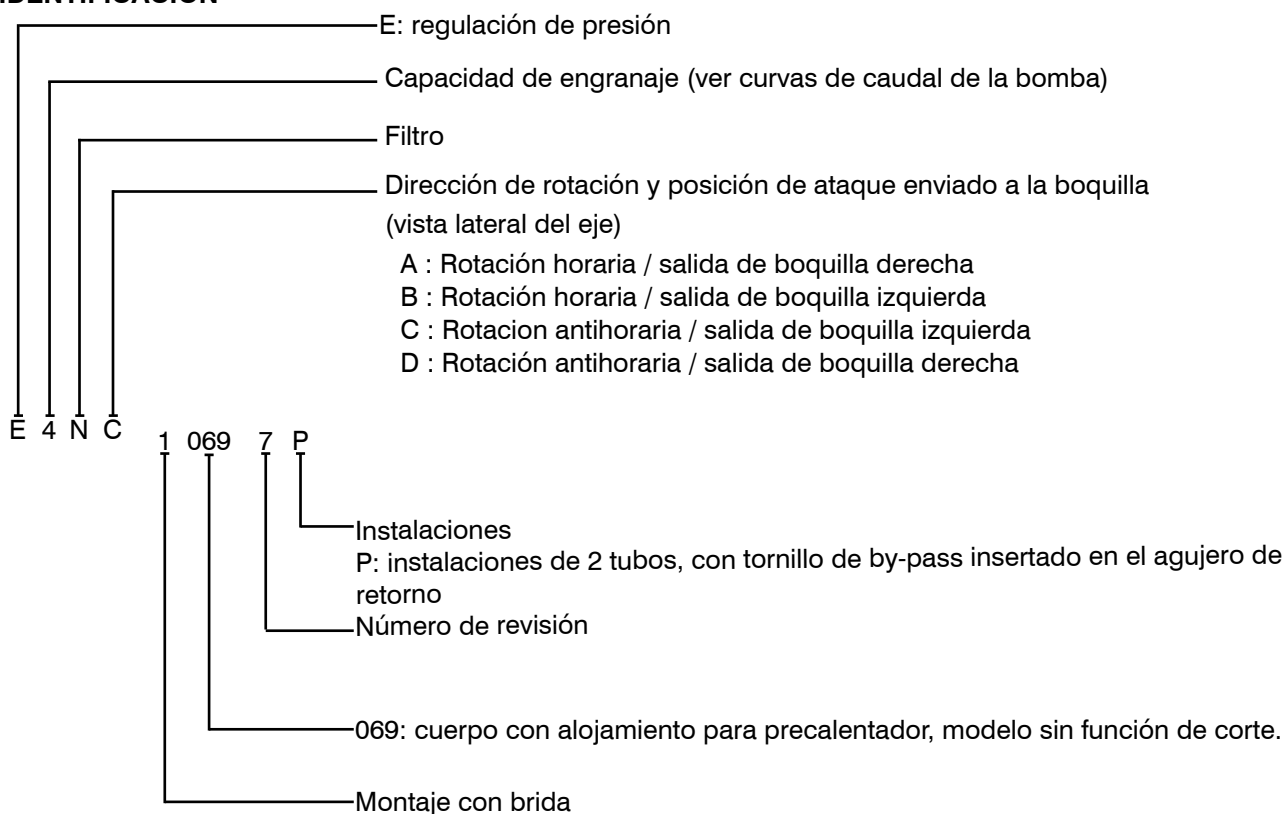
IDENTIFICACIÓN

E: regulación de presión

Capacidad de engranaje (ver curvas de caudal de la bomba)

Filtro

Dirección de rotación y posición de ataque enviado a la boquilla (vista lateral del eje)

A : Rotación horaria / salida de boquilla derecha
B : Rotación horaria / salida de boquilla izquierda
C : Rotacion antihoraria / salida de boquilla izquierda
D : Rotación antihoraria / salida de boquilla derecha

E 4 N C 1 069 7 P

Instalaciones
P: instalaciones de 2 tubos, con tornillo de by-pass insertado en el agujero de retorno

Número de revisión

069: cuerpo con alojamiento para precalentador, modelo sin función de corte.

Montaje con brida